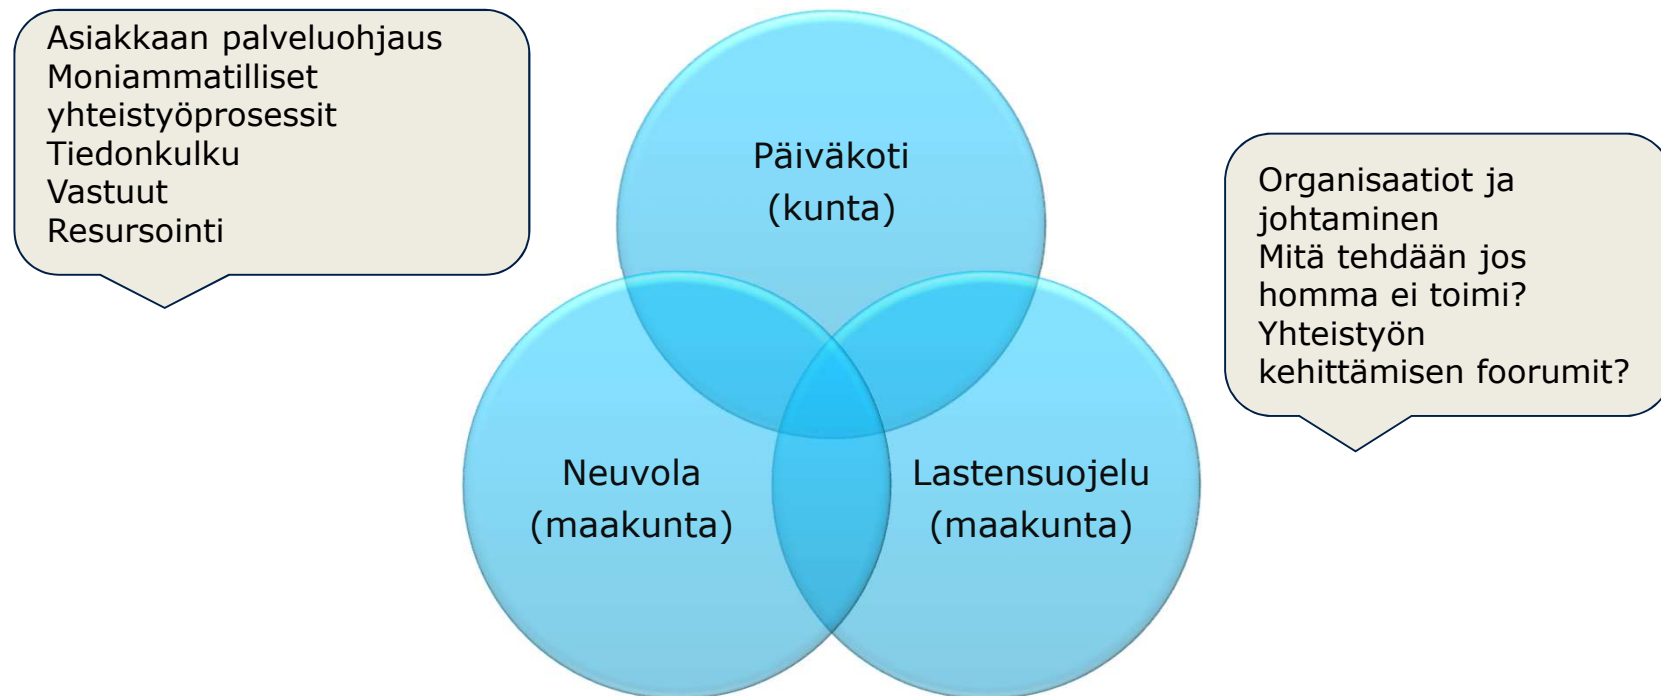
Asiakkaan palveluohjaus
Moniammatilliset yhteistyöprosessit
Tiedonkulku
Vastuut
Resursointi

Päiväkoti
(kunta)

Neuvola
(maakunta)

Lastensuojelu
(maakunta)

Organisaatiot ja johtaminen
Mitä tehdään jos homma ei toimi?
Yhteistyön kehittämisen foorumit?